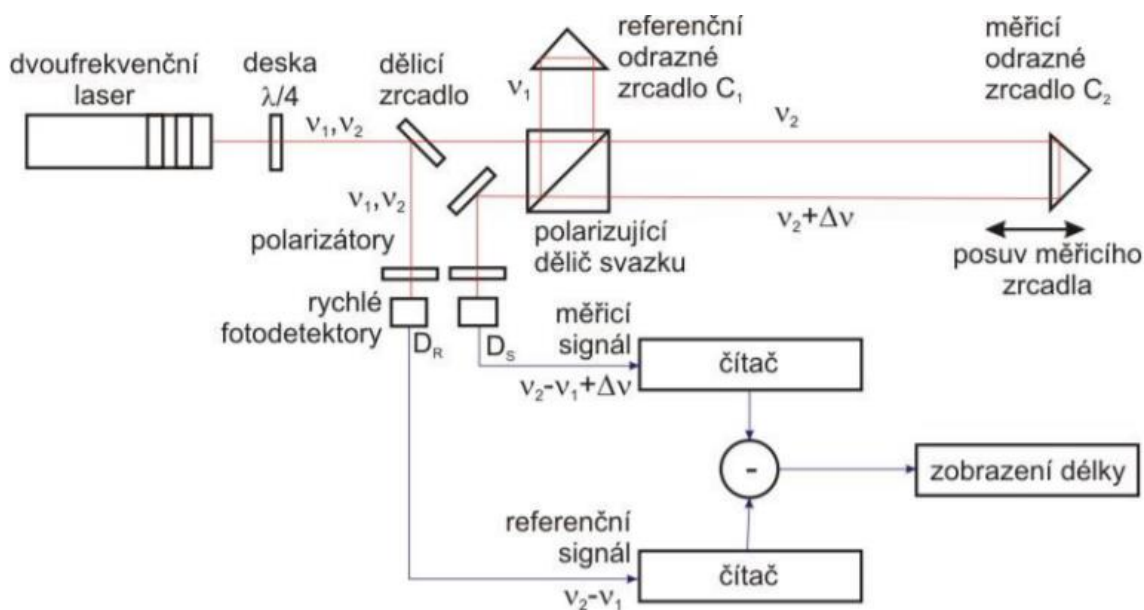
dvoufrekvenční laser

deska $\lambda/4$

$\nu_1, \nu_2$

dělicí zrcadlo

referenční odrazné zrcadlo $C_1$

$\nu_1$

měřicí odrazné zrcadlo $C_2$

$\nu_2$

$\nu_1, \nu_2$

$\nu_2+\Delta\nu$

polarizátory

polarizující dělič svazku

posuv měřicího zrcadla

rychlé fotodetektory

$D_R$

$D_S$

měřicí signál

$\nu_2-\nu_1+\Delta\nu$

čítač

-

zobrazení délky

referenční signál

$\nu_2-\nu_1$

čítač